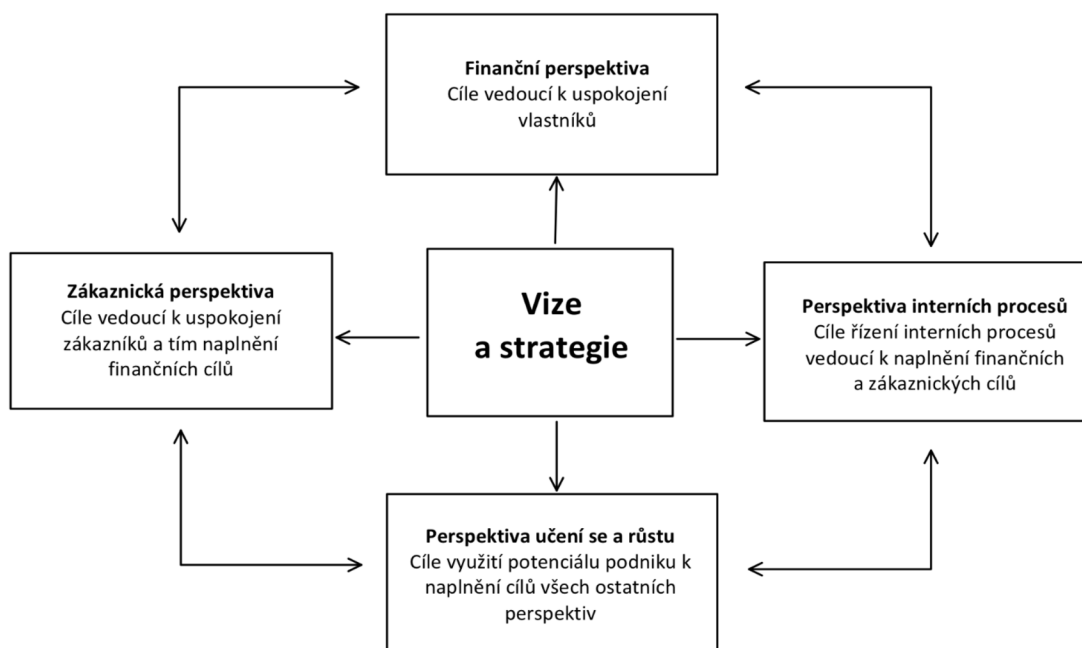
**Finanční perspektiva**
Cíle vedoucí k uspokojení vlastníků

**Zákaznická perspektiva**
Cíle vedoucí k uspokojení zákazníků a tím naplnění finančních cílů

**Vize a strategie**

**Perspektiva interních procesů**
Cíle řízení interních procesů vedoucí k naplnění finančních a zákaznických cílů

**Perspektiva učení se a růstu**
Cíle využití potenciálu podniku k naplnění cílů všech ostatních perspektiv